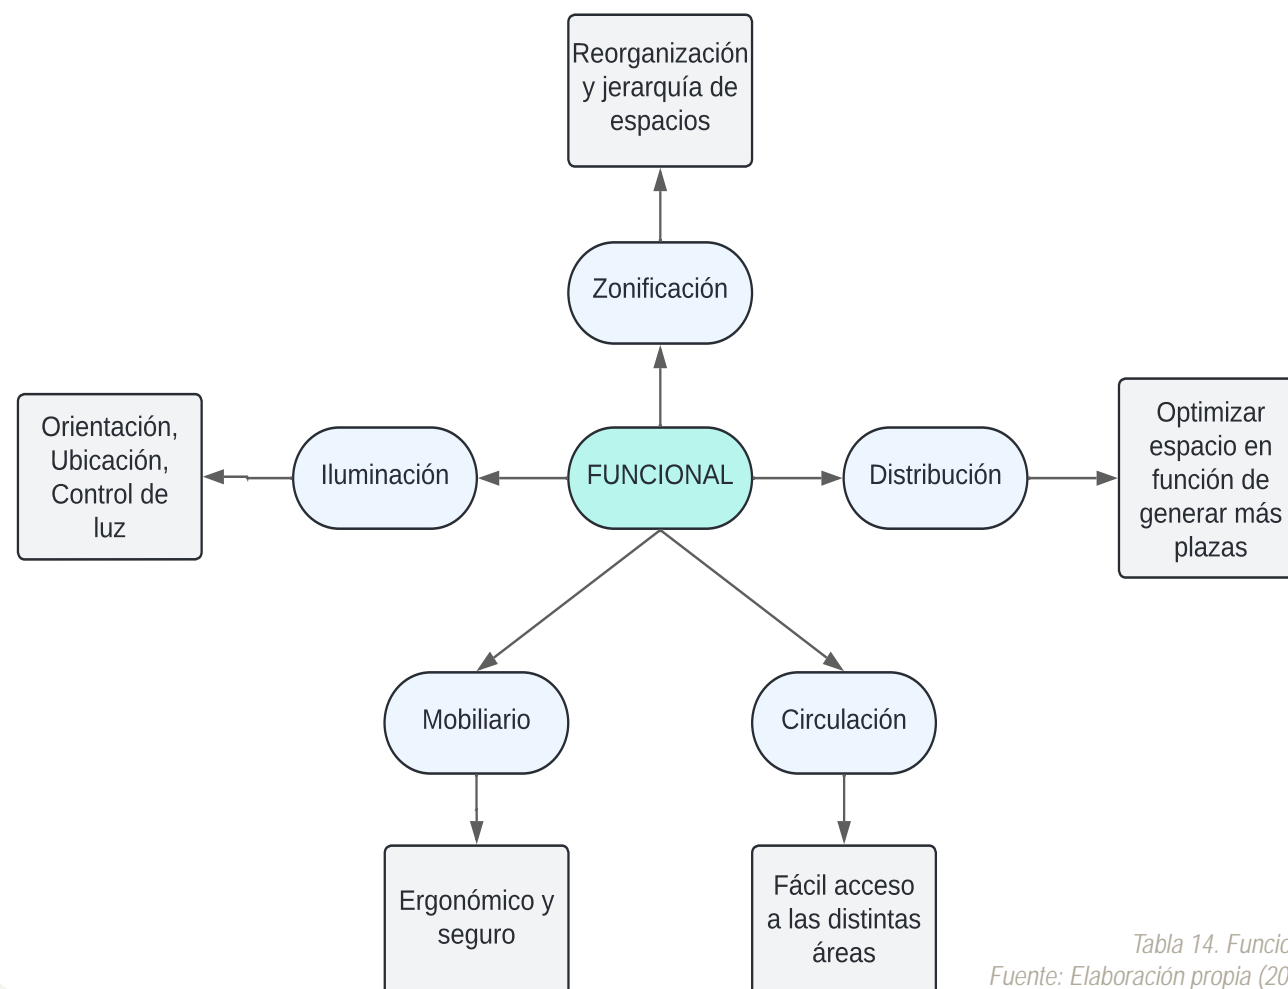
Reorganización y jerarquía de espacios

Zonificación

Orientación, Ubicación, Control de luz

Iluminación

FUNCIONAL

Distribución

Optimizar espacio en función de generar más plazas

Mobiliario

Circulación

Ergonómico y seguro

Fácil acceso a las distintas áreas

Tabla 14. Funcio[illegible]
Fuente: Elaboración propia (20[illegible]